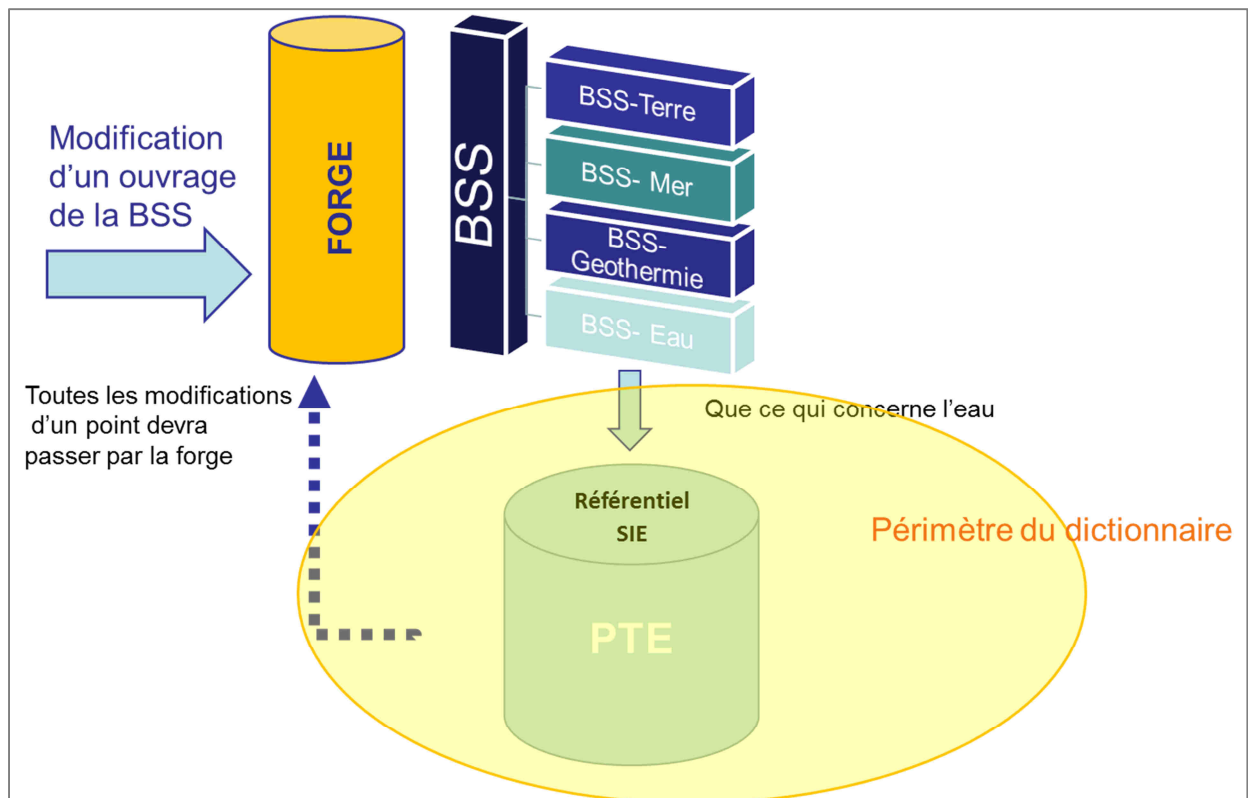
Modification d'un ouvrage de la BSS

FORGE

BSS

BSS-Terre

BSS- Mer

BSS- Geothermie

BSS- Eau

Toutes les modifications d'un point devra passer par la forge

Que ce qui concerne l'eau

Référentiel SIE

PTE

Périmètre du dictionnaire